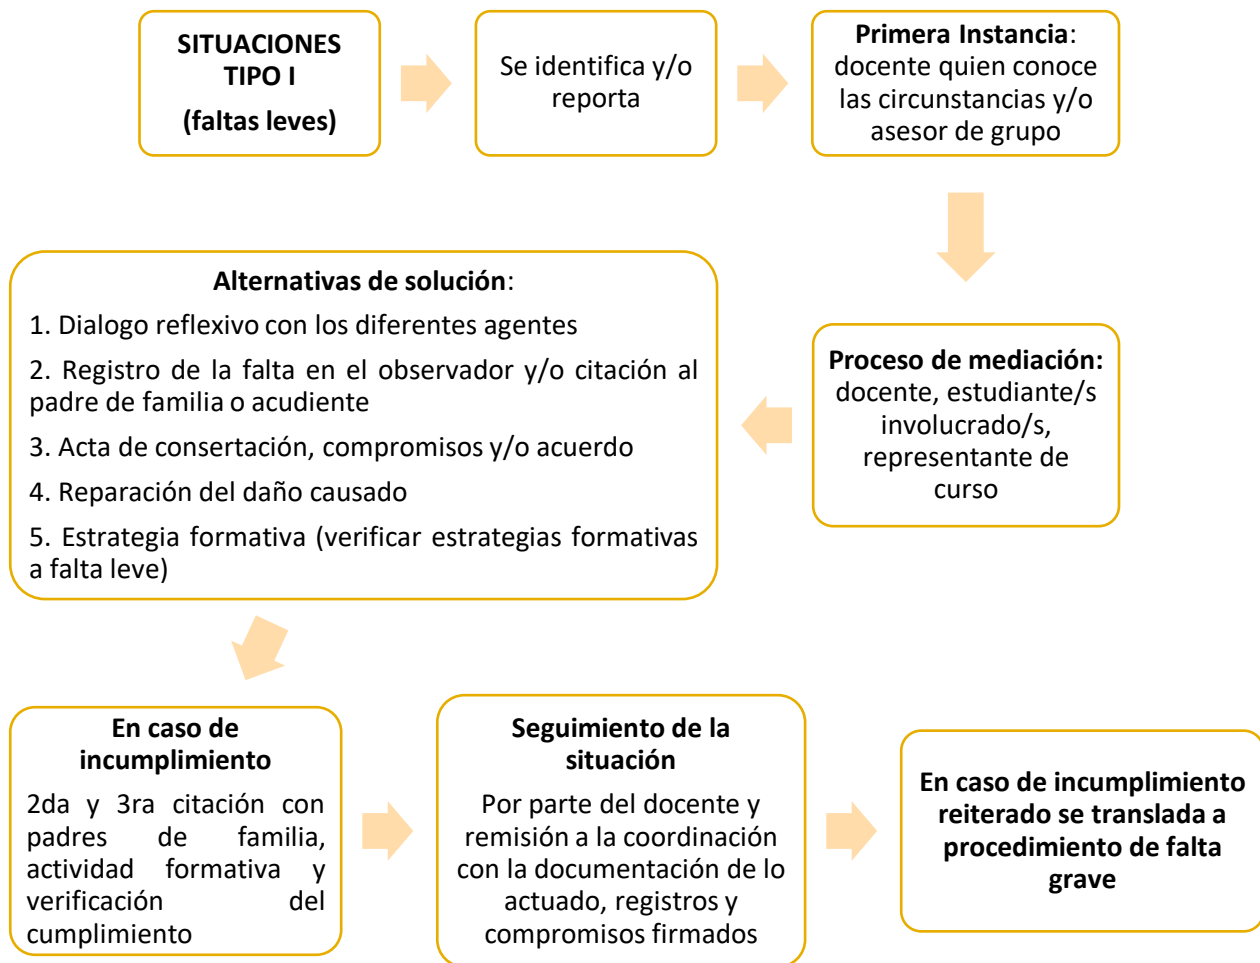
SITUACIONES TIPO I
(faltas leves)

Se identifica y/o reporta

Primera Instancia: docente quien conoce las circunstancias y/o asesor de grupo

Proceso de mediación: docente, estudiante/s involucrado/s, representante de curso

Alternativas de solución:

1. Dialogo reflexivo con los diferentes agentes

2. Registro de la falta en el observador y/o citación al padre de familia o acudiente

3. Acta de consertación, compromisos y/o acuerdo

4. Reparación del daño causado

5. Estrategia formativa (verificar estrategias formativas a falta leve)

En caso de incumplimiento

2da y 3ra citación con padres de familia, actividad formativa y verificación del cumplimiento

Seguimiento de la situación

Por parte del docente y remisión a la coordinación con la documentación de lo actuado, registros y compromisos firmados

En caso de incumplimiento reiterado se translada a procedimiento de falta grave